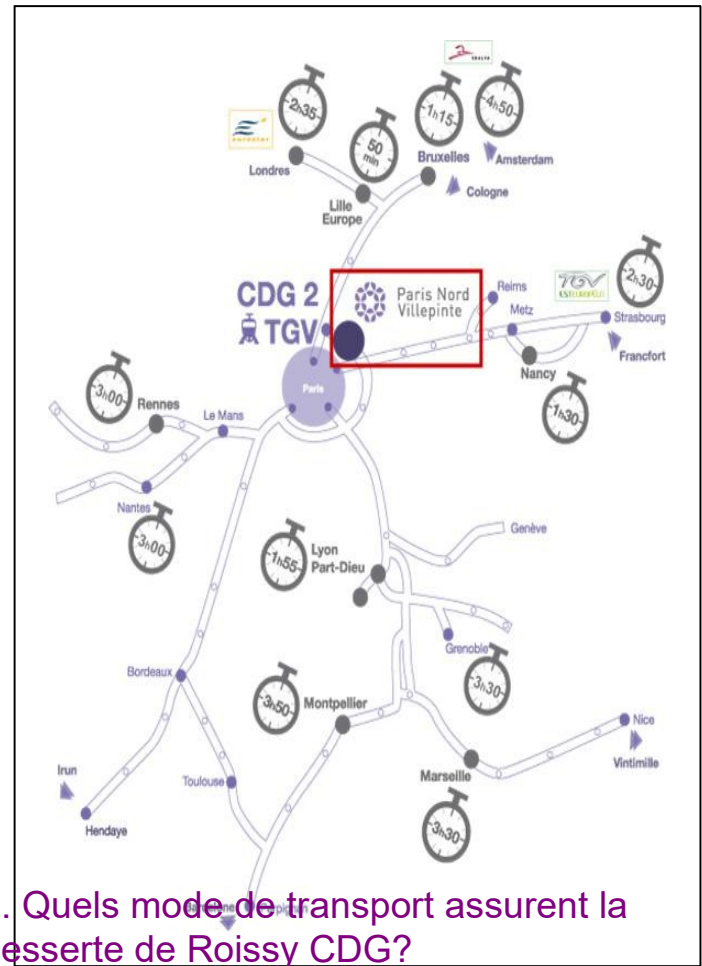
THALYS
eurostar
2h35
50 min
1h15
4h50
Londres
Lille Europe
Bruxelles
Amsterdam
Cologne
CDG 2
TGV
Paris Nord Villepinte
Reims
TGV EST EUROPEEN
2h30
Metz
Strasbourg
Francfort
Nancy
1h30
Paris
3h00
Rennes
Le Mans
Nantes
3h00
1h55
Lyon Part-Dieu
Genève
Grenoble
3h30
Bordeaux
3h50
Montpellier
Nice
Vintimille
Irun
Toulouse
Marseille
Hendaye
3h30
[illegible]
. Quels mode de transport assurent la esserte de Roissy CDG?